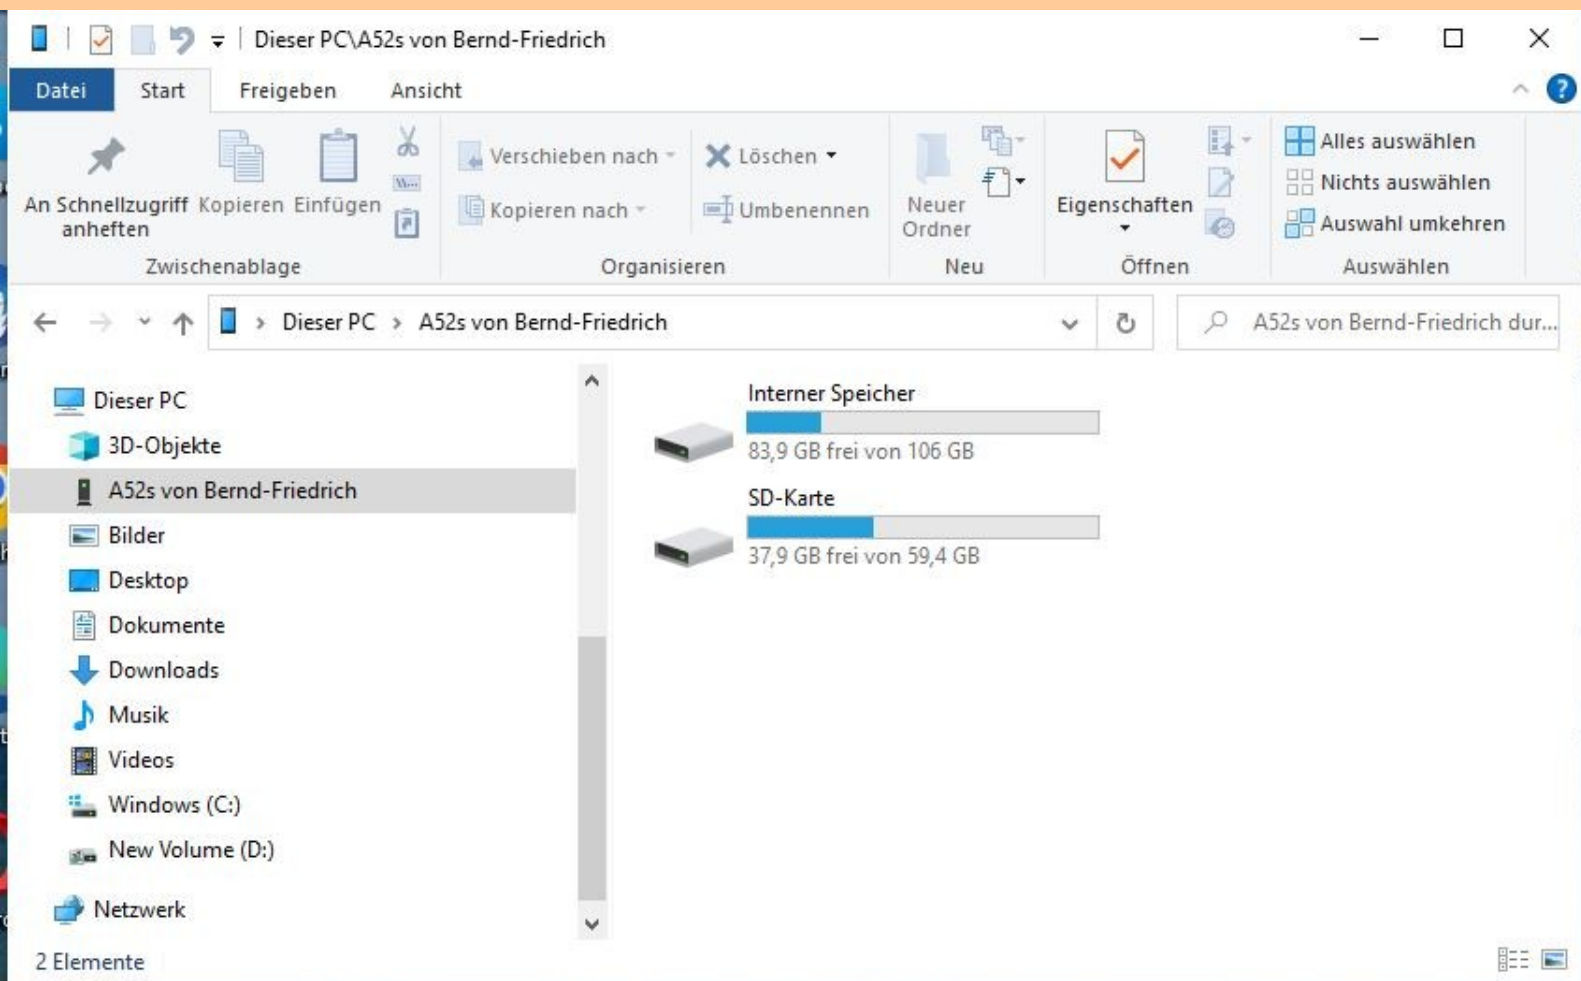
Dieser PC\A52s von Bernd-Friedrich

Datei Start Freigeben Ansicht

An Schnellzugriff anheften Kopieren Einfügen
Zwischenablage

Verschieben nach Kopieren nach Löschen Umbenennen
Organisieren

Neuer Ordner
Neu

Eigenschaften
Öffnen

Alles auswählen
Nichts auswählen
Auswahl umkehren
Auswählen

Dieser PC > A52s von Bernd-Friedrich

A52s von Bernd-Friedrich dur...

Dieser PC
3D-Objekte
A52s von Bernd-Friedrich
Bilder
Desktop
Dokumente
Downloads
Musik
Videos
Windows (C:)
New Volume (D:)
Netzwerk

Interner Speicher
83,9 GB frei von 106 GB

SD-Karte
37,9 GB frei von 59,4 GB

2 Elemente